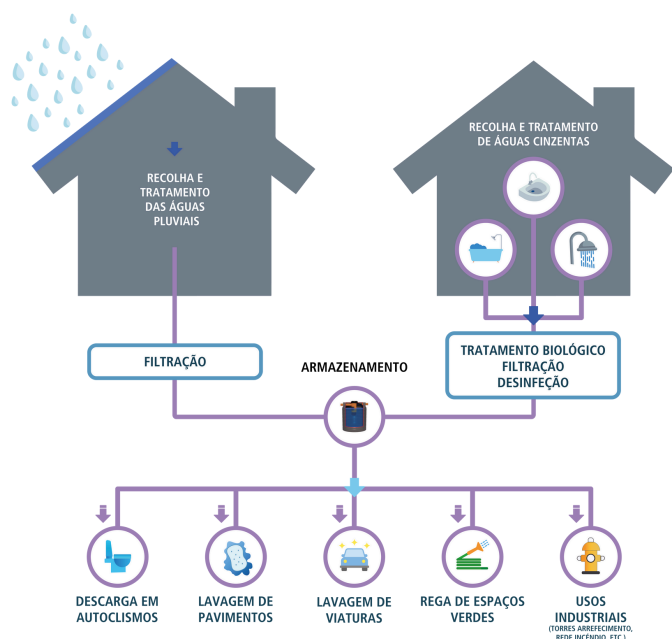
RECOLHA E TRATAMENTO DAS ÁGUAS PLUVIAIS

RECOLHA E TRATAMENTO DE ÁGUAS CINZENTAS

FILTRAÇÃO

ARMAZENAMENTO

TRATAMENTO BIOLÓGICO
FILTRAÇÃO
DESINFEÇÃO

DESCARGA EM AUTOCLISMOS

LAVAGEM DE PAVIMENTOS

LAVAGEM DE VIATURAS

REGA DE ESPAÇOS VERDES

USOS INDUSTRIAIS
(TORRES ARREFECIMENTO, REDE INCÊNDIO, ETC.)